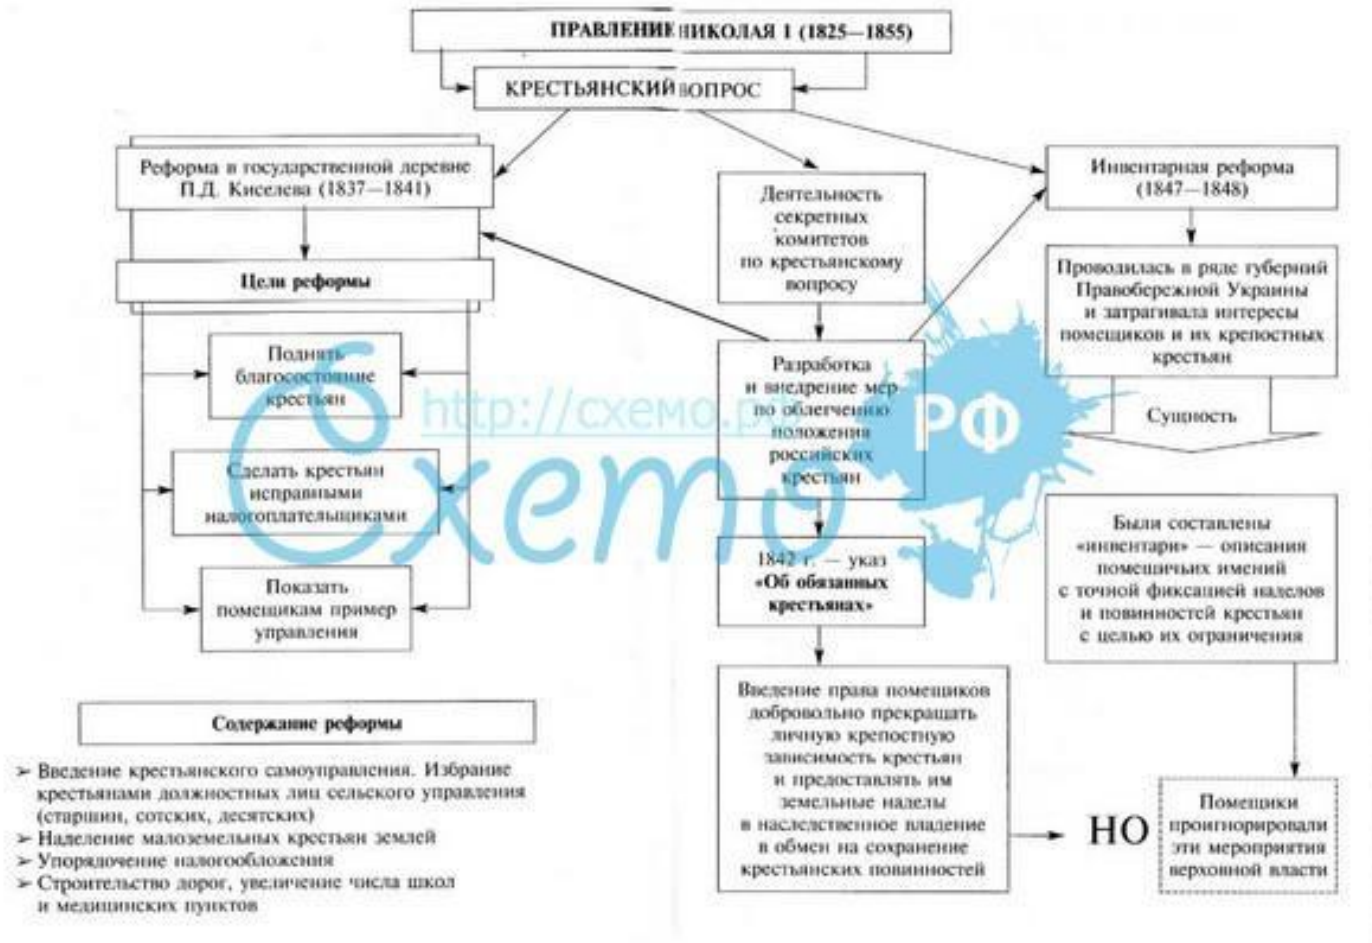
ПРАВЛЕНИЕ НИКОЛАЯ 1 (1825—1855)

КРЕСТЬЯНСКИЙ ВОПРОС

Реформа в государственной деревне П.Д. Киселева (1837—1841)

Цели реформы

Поднять благосостояние крестьян

Сделать крестьян исправными налогоплательщиками

Показать помещикам пример управления

Содержание реформы

➢ Введение крестьянского самоуправления. Избрание крестьянами должностных лиц сельского управления (старшин, сотских, десятских)
➢ Наделение малоземельных крестьян землей
➢ Упорядочение налогообложения
➢ Строительство дорог, увеличение числа школ и медицинских пунктов

Деятельность секретных комитетов по крестьянскому вопросу

Разработка и внедрение мер по облегчению положения российских крестьян

1842 г. — указ «Об обязанных крестьянах»

Введение права помещиков добровольно прекращать личную крепостную зависимость крестьян и предоставлять им земельные наделы в наследственное владение в обмен на сохранение крестьянских повинностей

НО

Инвентарная реформа (1847—1848)

Проводилась в ряде губерний Правобережной Украины и затрагивала интересы помещиков и их крепостных крестьян

Сущность

Были составлены «инвентари» — описания помещичьих имений с точной фиксацией наделов и повинностей крестьян с целью их ограничения

Помещики проигнорировали эти мероприятия верховной власти

http://схемо.рф

схемо РФ